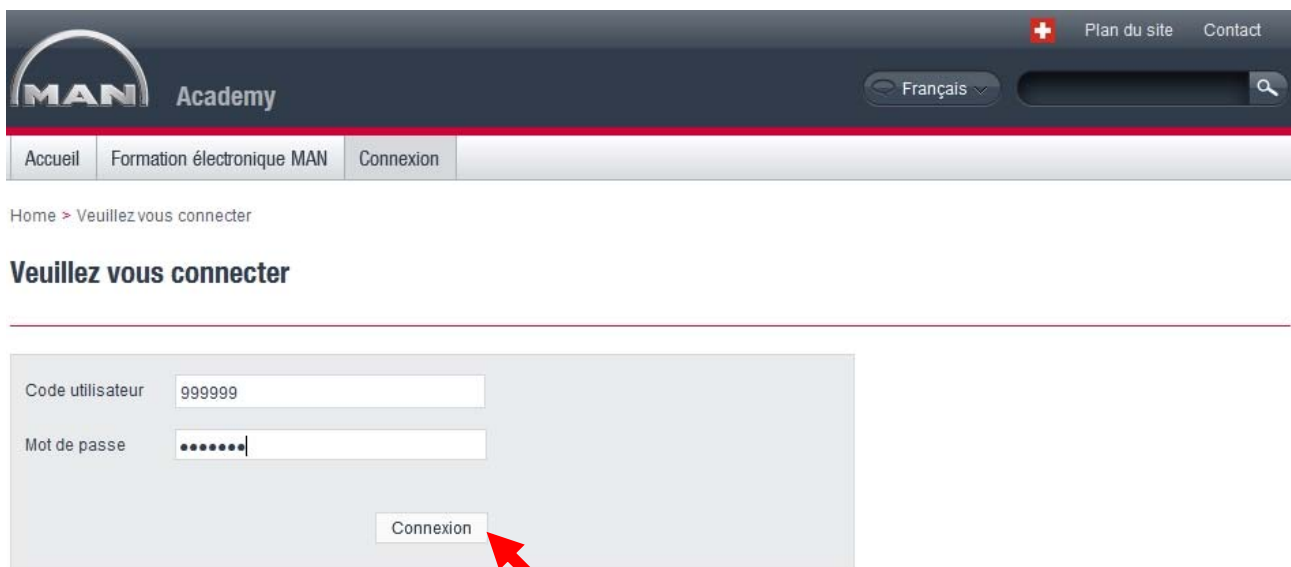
Plan du site Contact

MAN Academy

Français

Accueil | Formation électronique MAN | Connexion

Home > Veuillez vous connecter

Veuillez vous connecter

Code utilisateur 999999

Mot de passe •••••••

Connexion